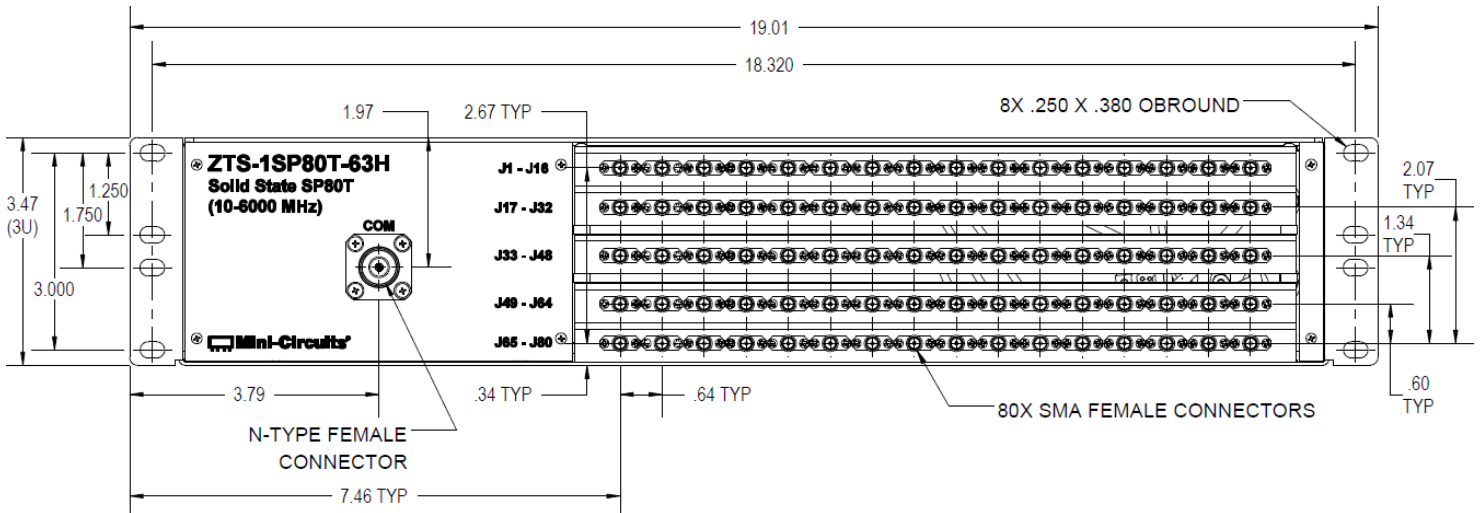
19.01

18.320

1.97

2.67 TYP

8X .250 X .380 OBROUND

ZTS-1SP80T-63H
Solid State SP80T
(10-6000 MHz)

COM

J1 - J16

J17 - J32

J33 - J48

J49 - J64

J65 - J80

3.47
(3U)

1.250

1.750

3.000

2.07
TYP

1.34
TYP

Mini-Circuits

3.79

.34 TYP

.64 TYP

80X SMA FEMALE CONNECTORS

.60
TYP

N-TYPE FEMALE
CONNECTOR

7.46 TYP